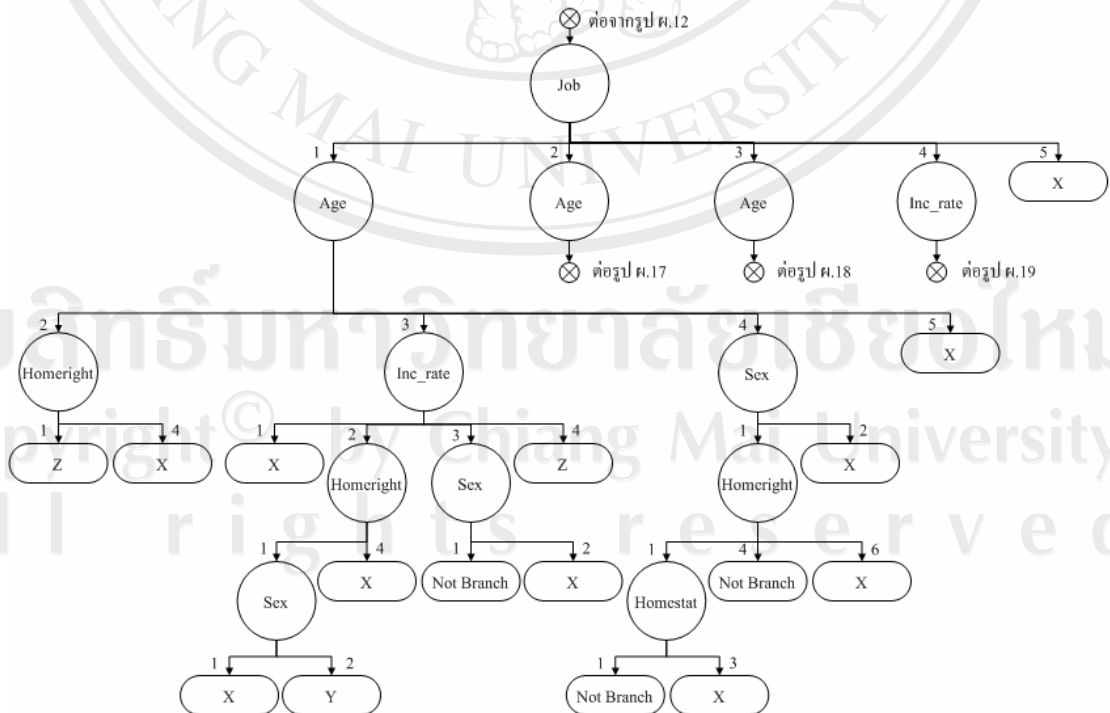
ต่อจากรูป ผ.12

Job

1 Age
2 Age
3 Age
4 Inc_rate
5 X

ต่อรูป ผ.17
ต่อรูป ผ.18
ต่อรูป ผ.19

2 Homeright
3 Inc_rate
4 Sex
5 X

1 Z
4 X

1 X
2 Homeright
3 Sex
4 Z

1 Homeright
2 X

1 Sex
4 X

1 Not Branch
2 X

1 Homestat
4 Not Branch
6 X

1 X
2 Y

1 Not Branch
3 X

ลิขสิทธิ์มหาวิทยาลัยเชียงใหม่
Copyright © by Chiang Mai University
All rights reserved